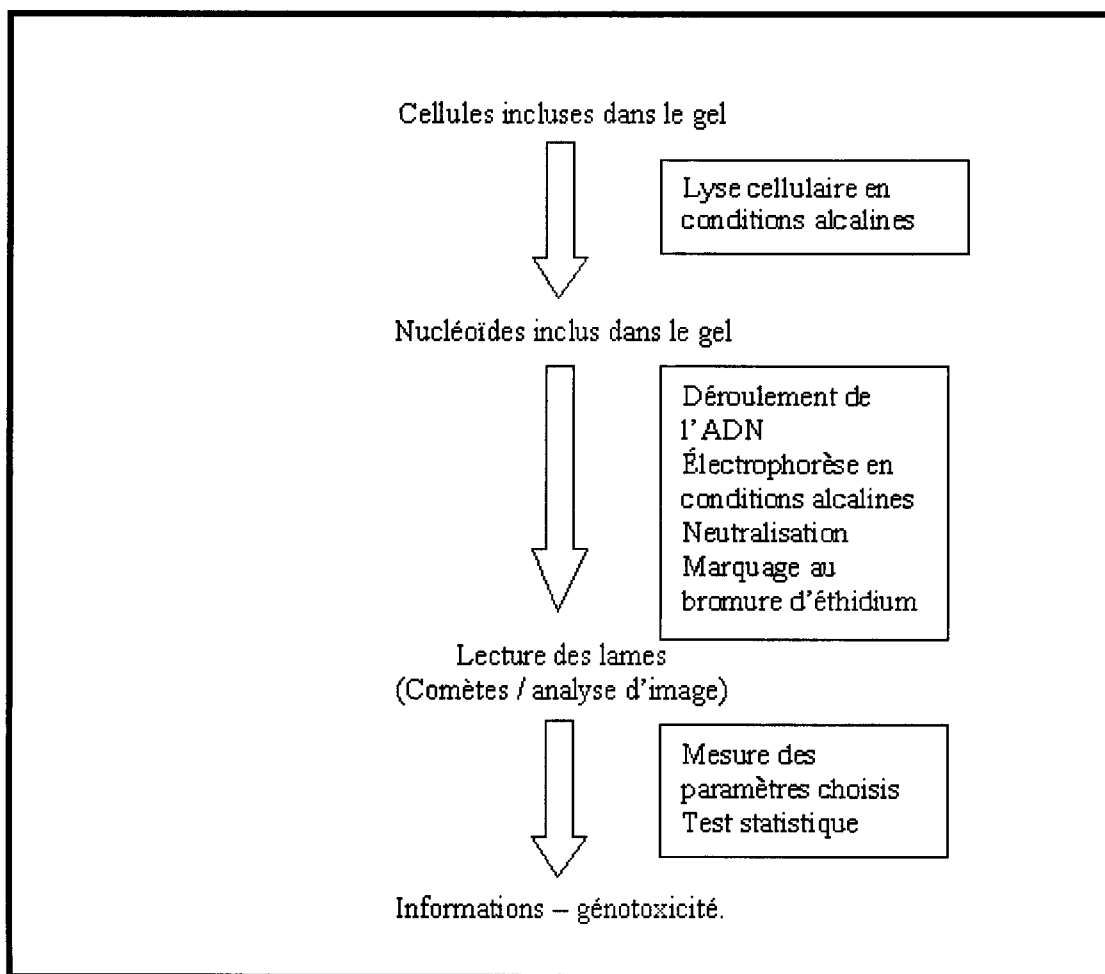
Cellules incluses dans le gel

Lyse cellulaire en conditions alcalines

Nucléoïdes inclus dans le gel

Déroulement de l'ADN
Électrophorèse en conditions alcalines
Neutralisation
Marquage au bromure d'éthidium

Lecture des lames
(Comètes / analyse d'image)

Mesure des paramètres choisis
Test statistique

Informations – génotoxicité.